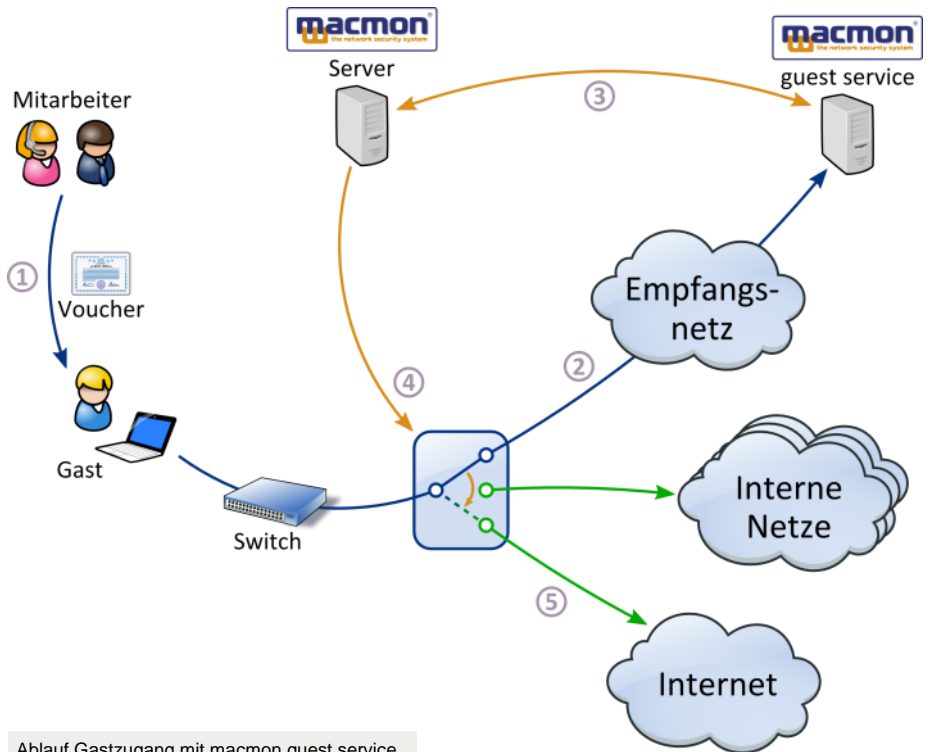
macmon
the network security system
Server

macmon
the network security system
guest service

Mitarbeiter

③

①

Voucher

Empfangs-
netz

②

④

Gast

Interne
Netze

Switch

⑤

Internet

Ablauf Gastzugang mit macmon guest service